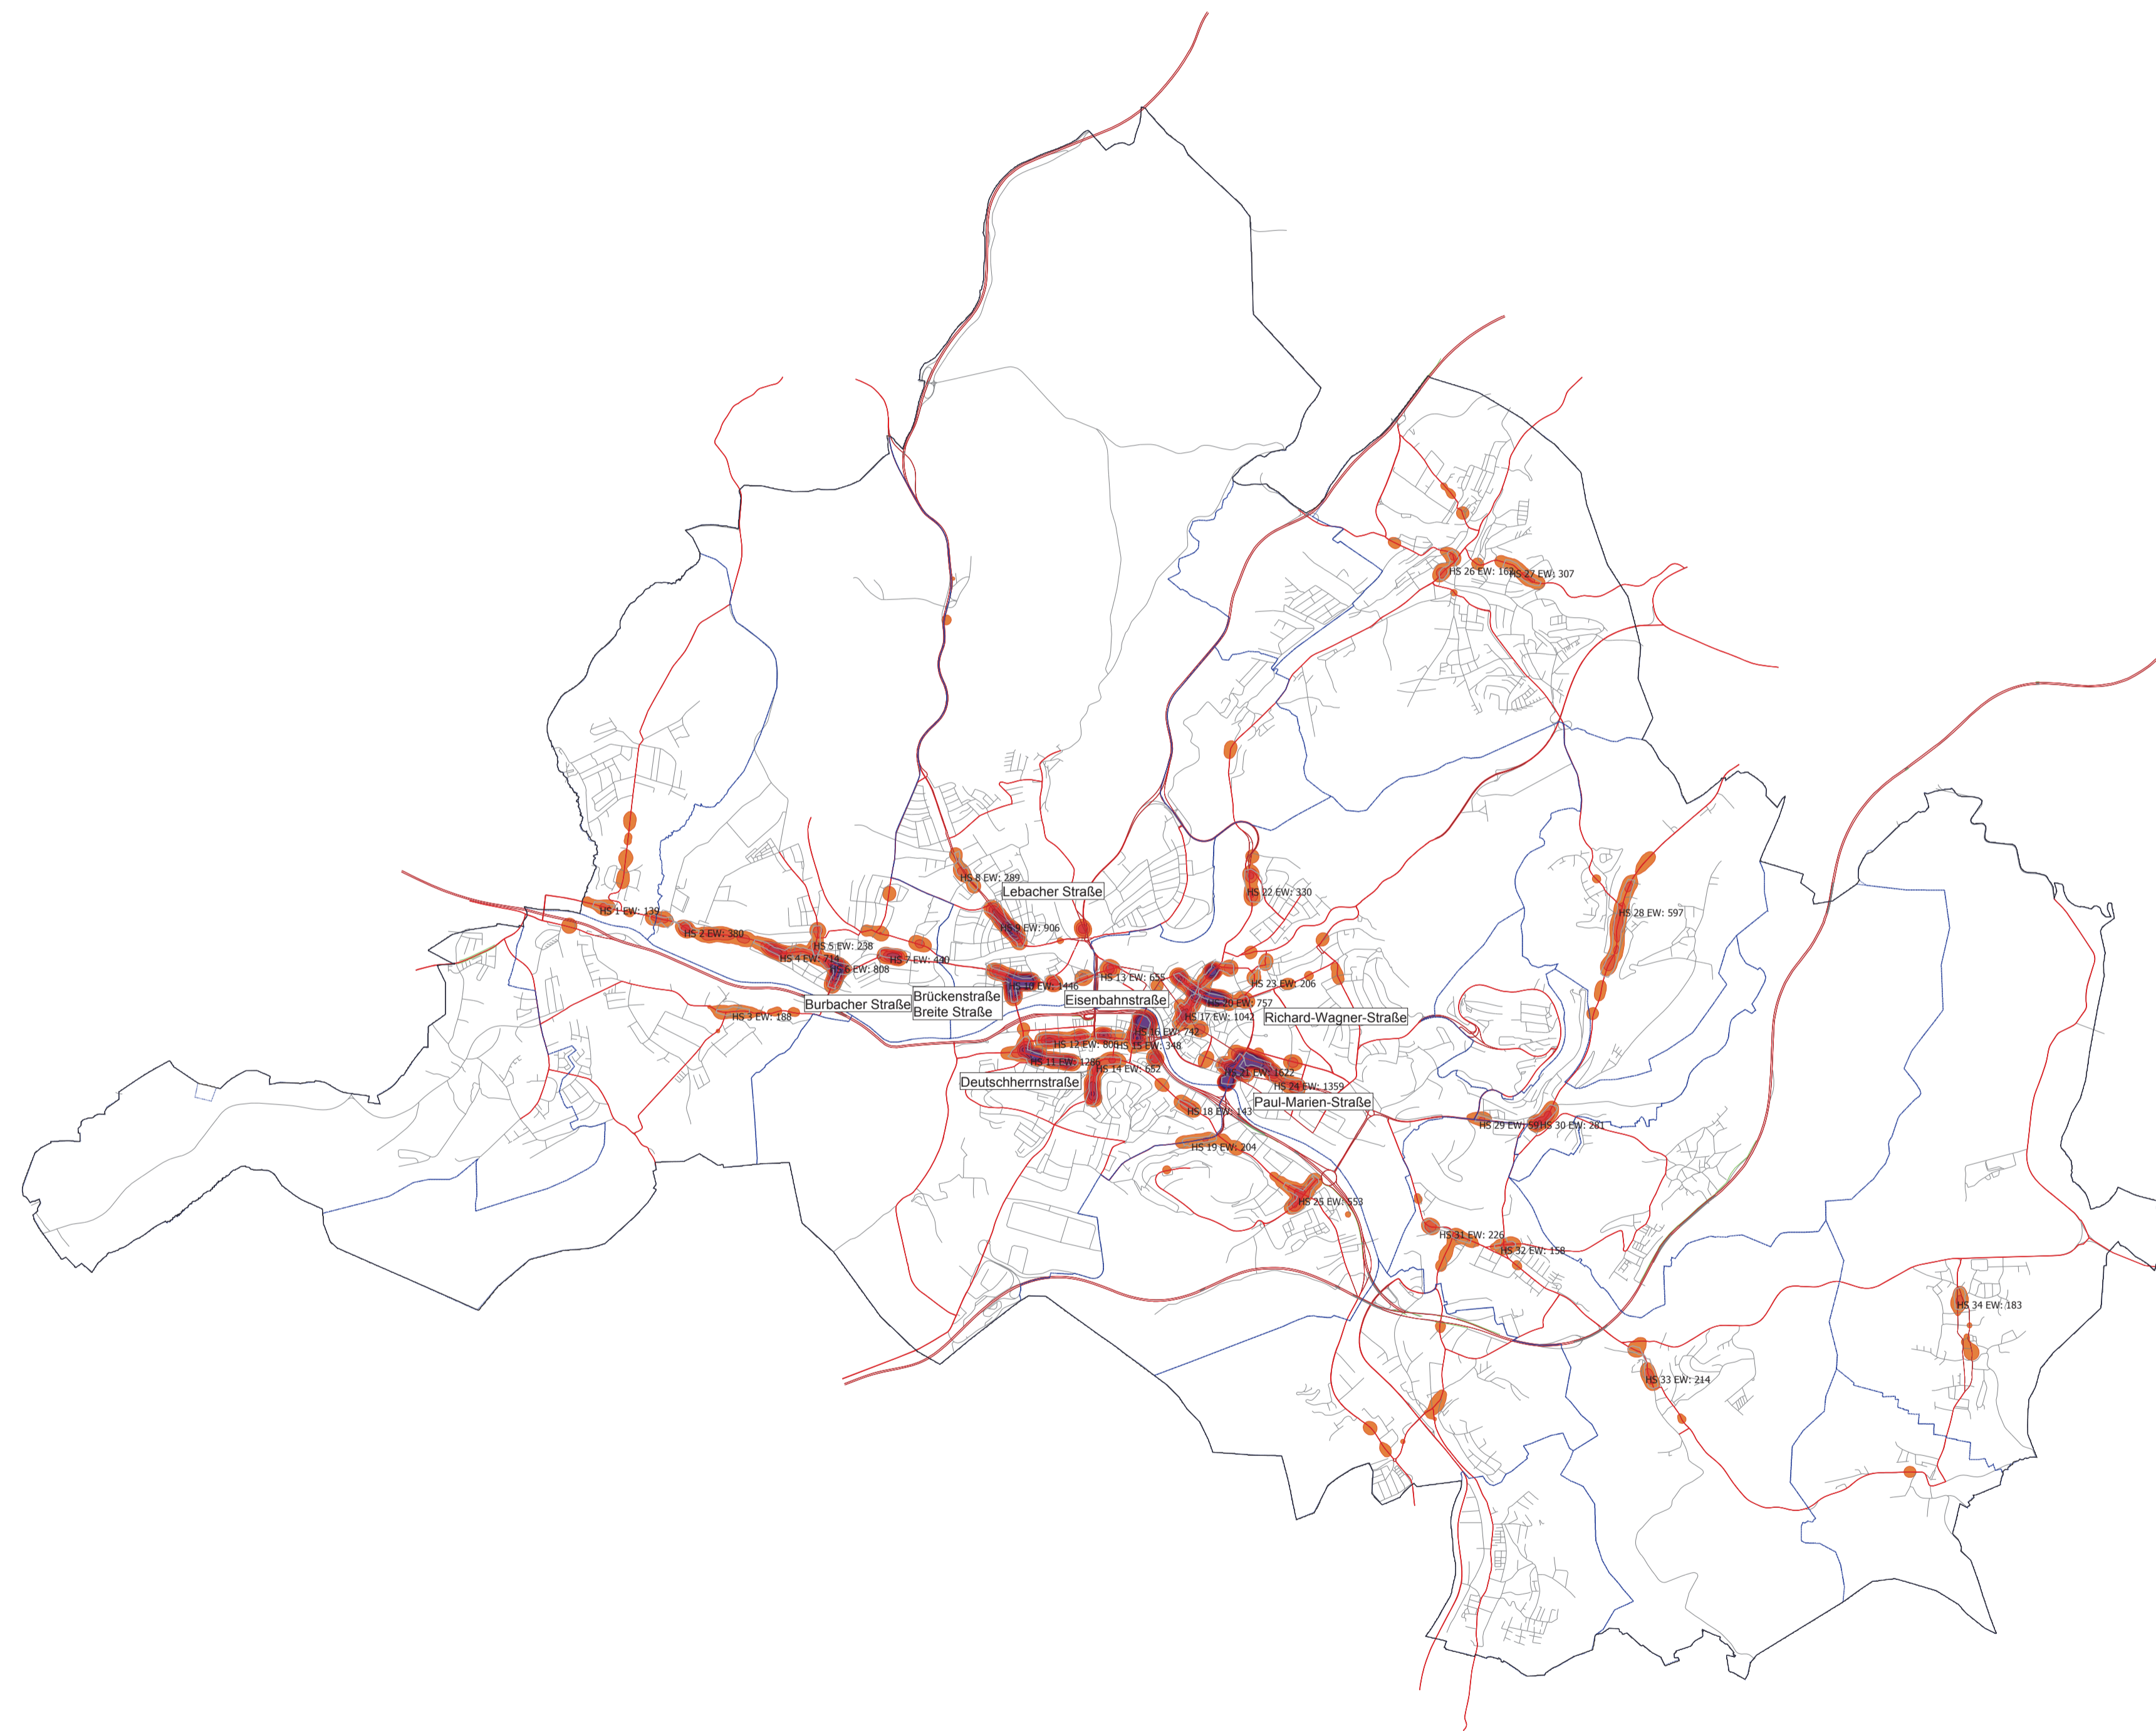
HS 26 EW: 167
HS 27 EW: 307
HS 8 EW: 289
Lebacher Straße
HS 22 EW: 330
HS 28 EW: 597
HS 1 EW: 139
HS 9 EW: 906
HS 2 EW: 380
HS 5 EW: 238
HS 4 EW: 714
HS 6 EW: 808
HS 7 EW: 400
HS 13 EW: 655
HS 23 EW: 206
HS 10 EW: 1446
HS 20 EW: 757
Eisenbahnstraße
Burbacher Straße
Brückenstraße
Breite Straße
HS 3 EW: 168
HS 17 EW: 1042
Richard-Wagner-Straße
HS 16 EW: 742
HS 12 EW: 800
HS 15 EW: 348
HS 11 EW: 1286
HS 14 EW: 652
HS 21 EW: 1622
Deutschherrnstraße
HS 24 EW: 1359
Paul-Marien-Straße
HS 18 EW: 143
HS 29 EW: 59
HS 30 EW: 281
HS 19 EW: 204
HS 25 EW: 553
HS 31 EW: 226
HS 32 EW: 158
HS 34 EW: 183
HS 33 EW: 214